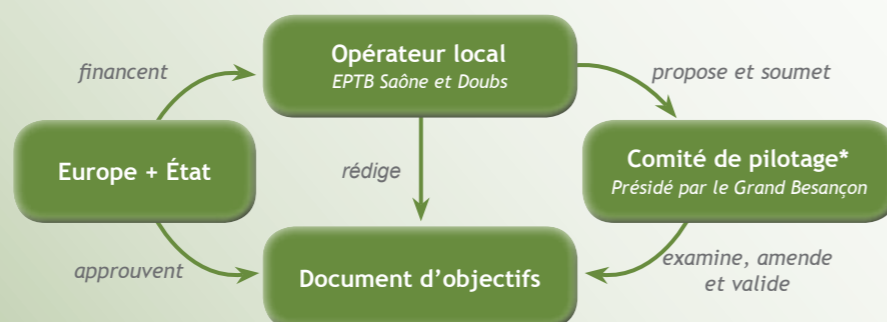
Opérateur local
EPTB Saône et Doubs

financent

propose et soumet

Europe + État

rédige

Comité de pilotage*
Présidé par le Grand Besançon

approuvent

Document d'objectifs

examine, amende et valide